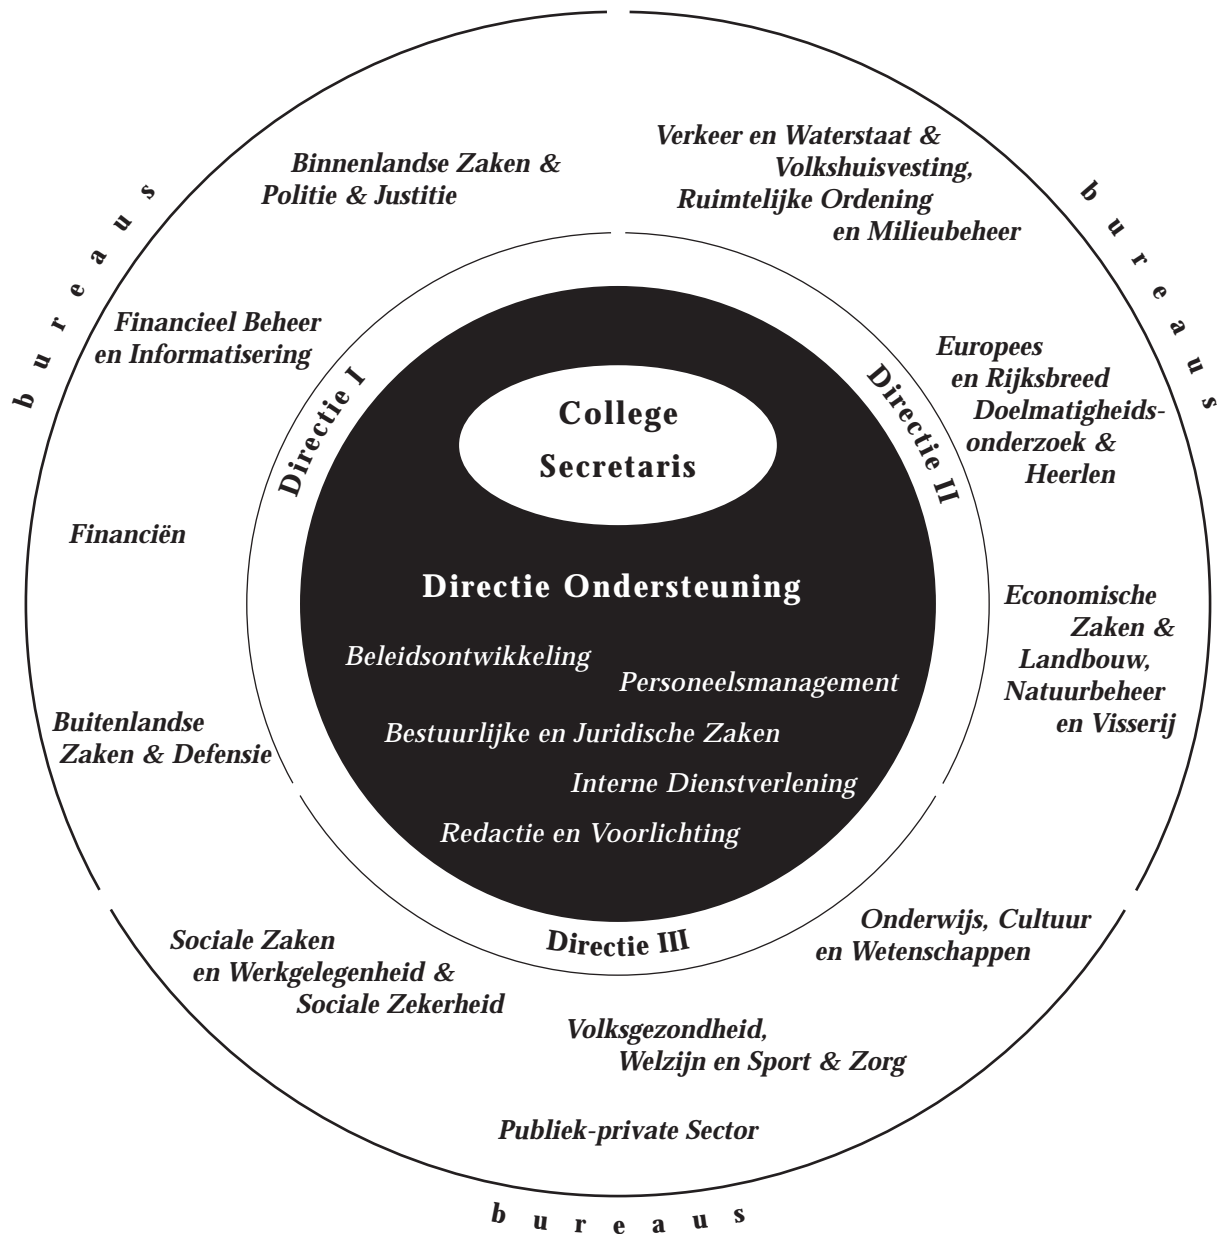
College
Secretaris

Directie Ondersteuning

Beleidsontwikkeling

Personeelsmanagement

Bestuurlijke en Juridische Zaken

Interne Dienstverlening

Redactie en Voorlichting

Directie I

Directie II

Directie III

bureaus

Binnenlandse Zaken & Politie & Justitie

Financieel Beheer en Informatisering

Financiën

Buitenlandse Zaken & Defensie

bureaus

Verkeer en Waterstaat & Volkshuisvesting, Ruimtelijke Ordening en Milieubeheer

Europees en Rijksbreed Doelmatigheidsonderzoek & Heerlen

Economische Zaken & Landbouw, Natuurbeheer en Visserij

Onderwijs, Cultuur en Wetenschappen

Sociale Zaken en Werkgelegenheid & Sociale Zekerheid

Volksgezondheid, Welzijn en Sport & Zorg

Publiek-private Sector

bureaus